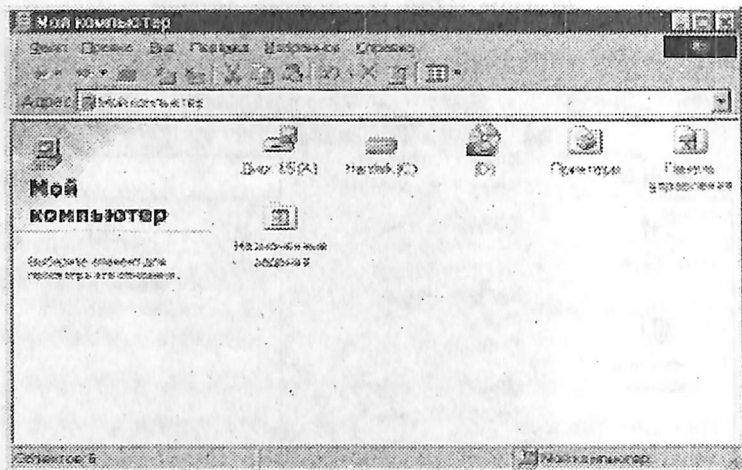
Мой компьютер

Файл Правка Вид Переход Избранное Справка

Адрес Мой компьютер

Мой компьютер

Выберите элемент для просмотра его описания.

Диск 3,5 (A:)

Hard (C:)

(D:)

Принтеры

Панель управления

Назначенные задания

Объектов: 6

Мой компьютер